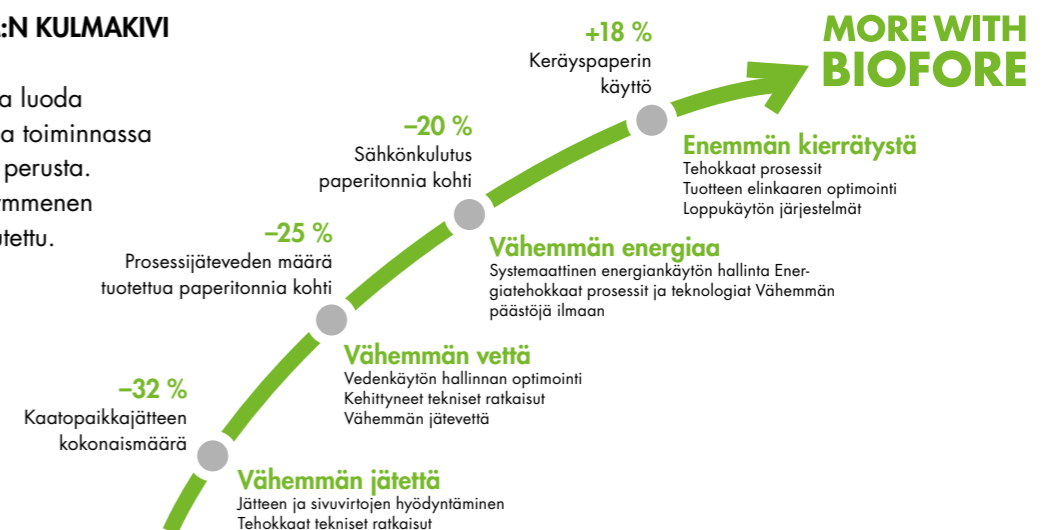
:N KULMAKIVI

a luoda
a toiminnassa
perusta.
ymmenen
tettu.

+18 %
Keräyspaperin käyttö

MORE WITH BIOFORE

Enemmän kierrätystä
Tehokkaat prosessit
Tuotteen elinkaaren optimointi
Loppukäytön järjestelmät

–20 %
Sähkönkulutus paperitonnia kohti

Vähemmän energiaa
Systemaattinen energiankäytön hallinta Energiatehokkaat prosessit ja teknologiat Vähemmän päästöjä ilmaan

–25 %
Prosessijäteveden määrä tuotettua paperitonnia kohti

Vähemmän vettä
Vedenkäytön hallinnan optimointi
Kehittyneet tekniset ratkaisut
Vähemmän jätevettä

–32 %
Kaatopaikkajätteen kokonaismäärä

Vähemmän jätettä
Jätteen ja sivuvirtojen hyödyntäminen
Tehokkaat tekniset ratkaisut